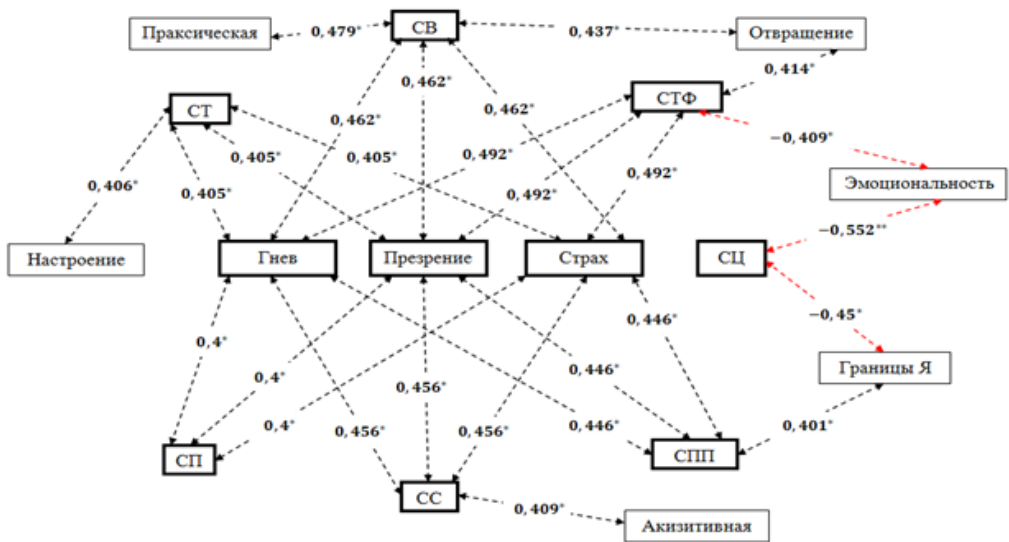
Праксическая
0,479*
СВ
0,437*
Отвращение
0,462*
0,414*
СТ
0,462*
0,462*
СТФ
0,405*
0,405*
0,492*
−0,409*
0,406*
0,405*
0,492*
0,492*
Эмоциональность
−0,552**
Настроение
Гнев
Презрение
Страх
СЦ
−0,45*
0,446*
0,4*
0,4*
0,456*
0,446*
Границы Я
0,4*
0,456*
0,456*
0,446*
0,401*
СП
СПП
СС
0,409*
Акизитивная